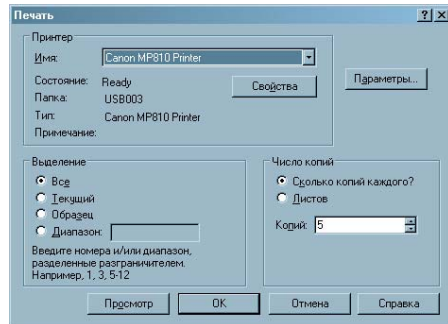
Печать ? X

Принтер
Имя: Canon MP810 Printer
Состояние: Ready
Папка: USB003
Тип: Canon MP810 Printer
Примечание:
Свойства
Параметры...

Выделение
Все
Текущий
Образец
Диапазон:
Введите номера и/или диапазон, разделенные разграничителем. Например, 1, 3, 5-12

Число копий
Сколько копий каждого?
Листов
Копий: 5

Просмотр
OK
Отмена
Справка